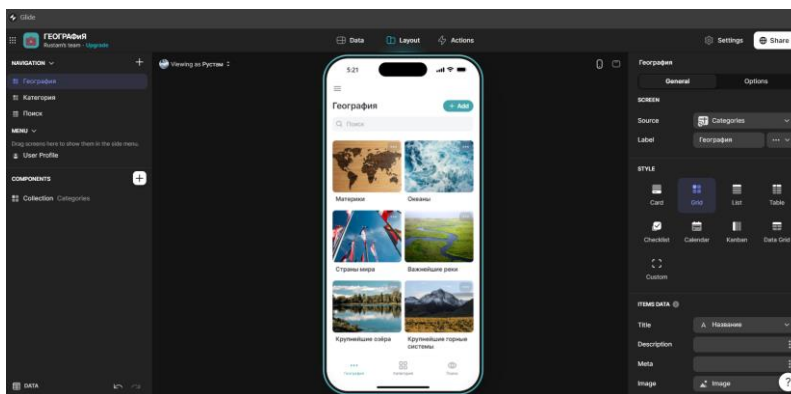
Glide

ГЕОГРАФИЯ
Rustam's team · Upgrade

Data
Layout
Actions
Settings
Share

NAVIGATION
География
Категория
Поиск
MENU
Drag screens here to show them in the side menu.
User Profile
COMPONENTS
Collection Categories

DATA

Viewing as Рустам

5:21
География
+ Add
Поиск
Материки
Океаны
Страны мира
Важнейшие реки
Крупнейшие озёра
Крупнейшие горные системы
География
Категория
Поиск

География
General
Options
SCREEN
Source
Categories
Label
География
STYLE
Card
Grid
List
Table
Checklist
Calendar
Kanban
Data Grid
Custom
ITEMS DATA
Title
Название
Description
Meta
Image
Image